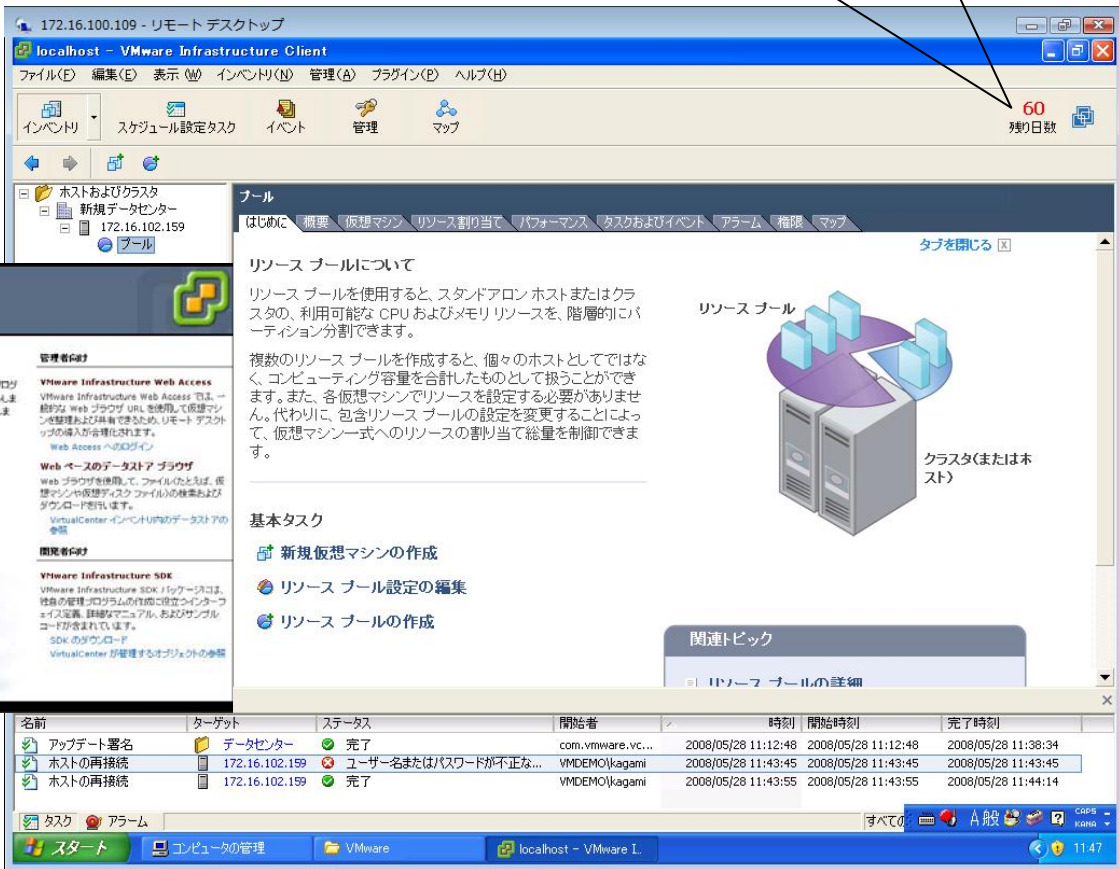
172.16.100.109 - リモート デスクトップ

localhost - VMware Infrastructure Client

ファイル(F) 編集(E) 表示(W) インベントリ(N) 管理(A) プラグイン(P) ヘルプ(H)

インベントリ スケジュール設定タスク イベント 管理 マップ

60
残り日数

ホストおよびクラスタ
新規データセンター
172.16.102.159
プール

プール

はじめに 概要 仮想マシン リソース割り当て パフォーマンス タスクおよびイベント アラーム 権限 マップ

タブを閉じる

リソース プールについて

リソース プールを使用すると、スタンドアロン ホストまたはクラスタの、利用可能な CPU およびメモリ リソースを、階層的にパーティション分割できます。

複数のリソース プールを作成すると、個々のホストとしてではなく、コンピューティング容量を合計したものとして扱うことができます。また、各仮想マシンでリソースを設定する必要がありません。代わりに、包含リソース プールの設定を変更することによって、仮想マシン一式へのリソースの割り当て総量を制御できます。

リソース プール

クラスタ(またはホスト)

基本タスク

新規仮想マシンの作成

リソース プール設定の編集

リソース プールの作成

関連トピック

リソース プールの詳細

管理者向け

VMware Infrastructure Web Access

VMware Infrastructure Web Access では、一般的な Web ブラウザ URL を使用して仮想マシンを管理および共有できるため、リモート デスクトップの導入が合理化されます。

Web Access へのログイン

Web ベースのデータストア ブラウザ

Web ブラウザを使用して、ファイル(たとえば、仮想マシンや仮想ディスク ファイル)の検索およびダウンロードを行います。

VirtualCenter インベントリ内のデータストアの参照

開発者向け

VMware Infrastructure SDK

VMware Infrastructure SDK パッケージには、独自の管理プログラムの作成に役立つインターフェイス定義、詳細なマニュアル、およびサンプル コードが含まれています。

SDK のダウンロード

VirtualCenter が管理するオブジェクトの参照

| 名前 | ターゲット | ステータス | 開始者 | 時刻 | 開始時刻 | 完了時刻 |
|---|---|---|---|---|---|---|
| アップデート署名 | データセンター | 完了 | com.vmware.vc... | 2008/05/28 11:12:48 | 2008/05/28 11:12:48 | 2008/05/28 11:38:34 |
| ホストの再接続 | 172.16.102.159 | ユーザー名またはパスワードが不正な... | VMDEMO\kagami | 2008/05/28 11:43:45 | 2008/05/28 11:43:45 | 2008/05/28 11:43:45 |
| ホストの再接続 | 172.16.102.159 | 完了 | VMDEMO\kagami | 2008/05/28 11:43:55 | 2008/05/28 11:43:55 | 2008/05/28 11:44:14 |

タスク アラーム すべての

A 般 CAPS KANA

スタート コンピュータの管理 VMware localhost - VMware I. 11:47